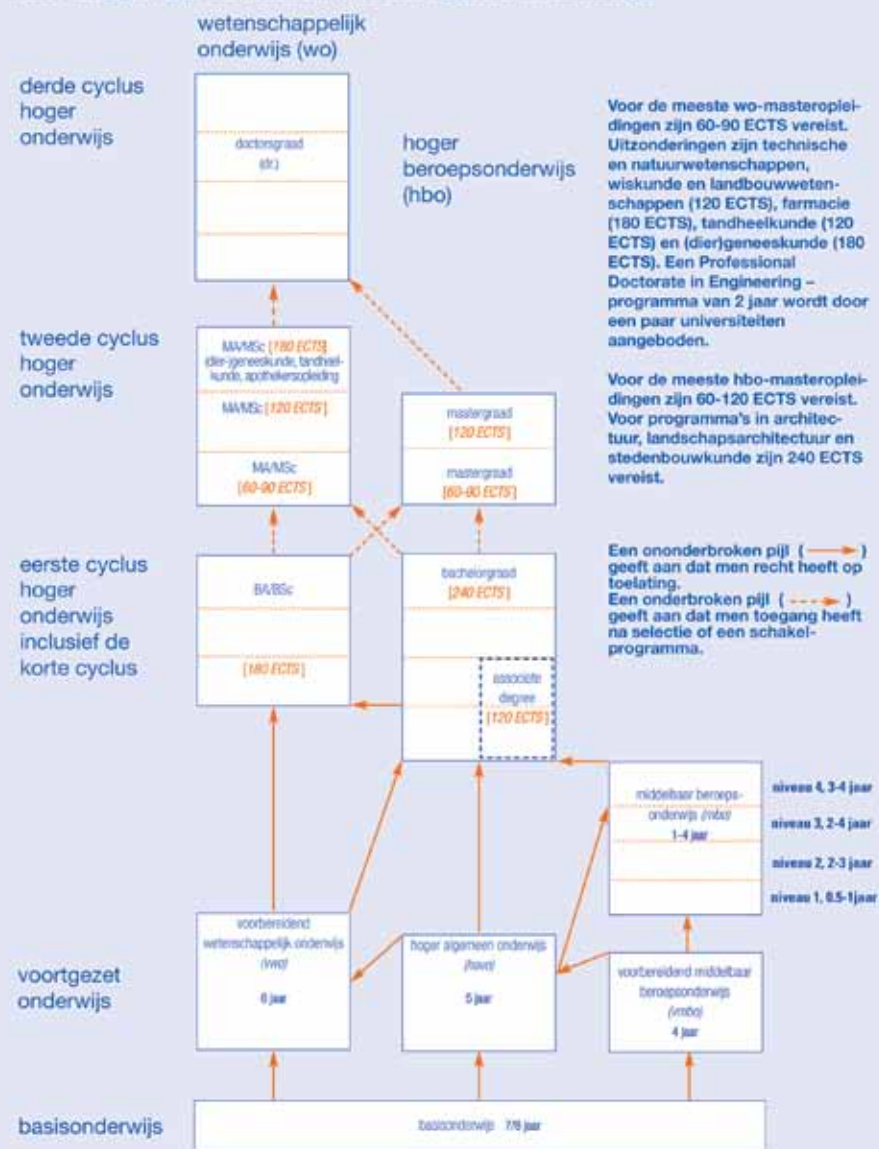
wetenschappelijk onderwijs (wo)

derde cyclus hoger onderwijs

doctorsgraad (dr.)

hoger beroepsonderwijs (hbo)

Voor de meeste wo-masteropleidingen zijn 60-90 ECTS vereist. Uitzonderingen zijn technische en natuurwetenschappen, wiskunde en landbouwwetenschappen (120 ECTS), farmacie (180 ECTS), tandheelkunde (120 ECTS) en (dier)geneeskunde (180 ECTS). Een Professional Doctorate in Engineering – programma van 2 jaar wordt door een paar universiteiten aangeboden.

Voor de meeste hbo-masteropleidingen zijn 60-120 ECTS vereist. Voor programma's in architectuur, landschapsarchitectuur en stedenbouwkunde zijn 240 ECTS vereist.

tweede cyclus hoger onderwijs

MA/MSc [180 ECTS] (dier-)geneeskunde, tandheelkunde, apothekersopleiding

MA/MSc [120 ECTS]

MA/MSc [60-90 ECTS]

mastergraad [120 ECTS]

mastergraad [60-90 ECTS]

Een ononderbroken pijl ( ——▸ ) geeft aan dat men recht heeft op toelating.
Een onderbroken pijl ( - - -▸ ) geeft aan dat men toegang heeft na selectie of een schakelprogramma.

eerste cyclus hoger onderwijs inclusief de korte cyclus

BA/BSc

[180 ECTS]

bachelorgraad [240 ECTS]

associate degree [120 ECTS]

middelbaar beroepsonderwijs (mbo) 1-4 jaar

niveau 4, 3-4 jaar
niveau 3, 2-4 jaar
niveau 2, 2-3 jaar
niveau 1, 0.5-1jaar

voortgezet onderwijs

voorbereidend wetenschappelijk onderwijs (vwo) 6 jaar

hoger algemeen onderwijs (havo) 5 jaar

voorbereidend middelbaar beroepsonderwijs (vmbo) 4 jaar

basisonderwijs

basisonderwijs 7/8 jaar